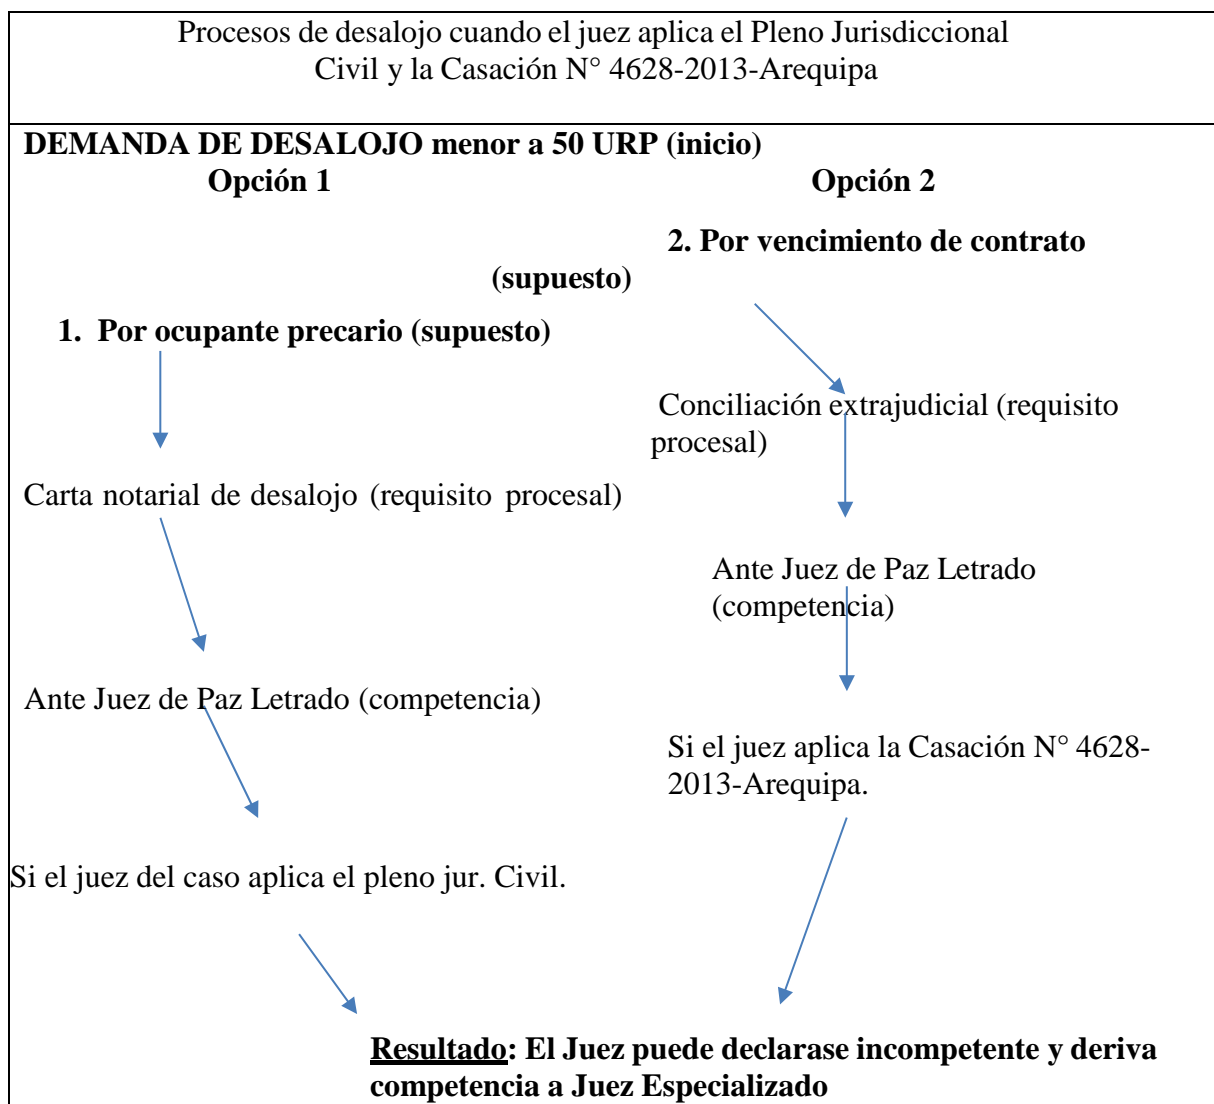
Procesos de desalojo cuando el juez aplica el Pleno Jurisdiccional Civil y la Casación N° 4628-2013-Arequipa

**DEMANDA DE DESALOJO menor a 50 URP (inicio)**

**Opción 1**

**1. Por ocupante precario (supuesto)**

Carta notarial de desalojo (requisito procesal)

Ante Juez de Paz Letrado (competencia)

Si el juez del caso aplica el pleno jur. Civil.

**Opción 2**

**2. Por vencimiento de contrato (supuesto)**

Conciliación extrajudicial (requisito procesal)

Ante Juez de Paz Letrado (competencia)

Si el juez aplica la Casación N° 4628-2013-Arequipa.

**Resultado: El Juez puede declarase incompetente y deriva competencia a Juez Especializado**